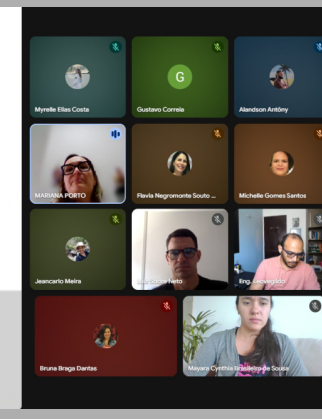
Myrelle Elias Costa

G
Gustavo Correia

Alandson Antôny

MARIANA PORTO

Flavia Negromonte Souto ...

Michelle Gomes Santos

Jeancarlo Meira

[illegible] Neto

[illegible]

Bruna Braga Dantas

Mayara Cynthia Brasileiro de Sousa